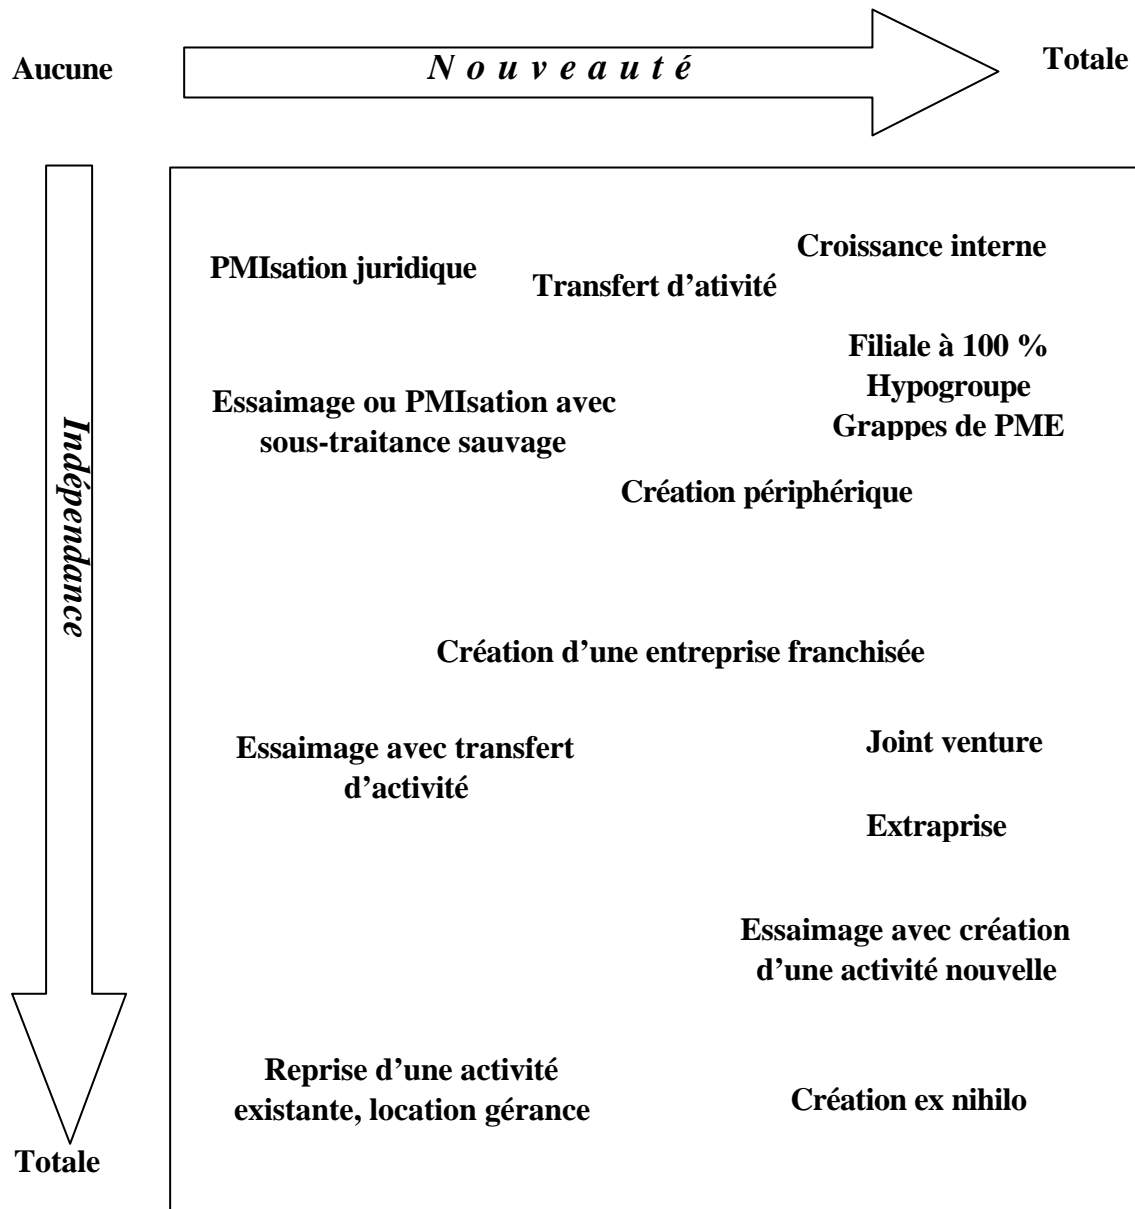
Aucune

N o u v e a u t é

Totale

Indépendance

PMIsation juridique

Transfert d'ativité

Croissance interne

Filiale à 100 %
Hypogroupe
Grappes de PME

Essaimage ou PMIsation avec sous-traitance sauvage

Création périphérique

Création d'une entreprise franchisée

Essaimage avec transfert d'activité

Joint venture

Extraprise

Essaimage avec création d'une activité nouvelle

Reprise d'une activité existante, location gérance

Création ex nihilo

Totale